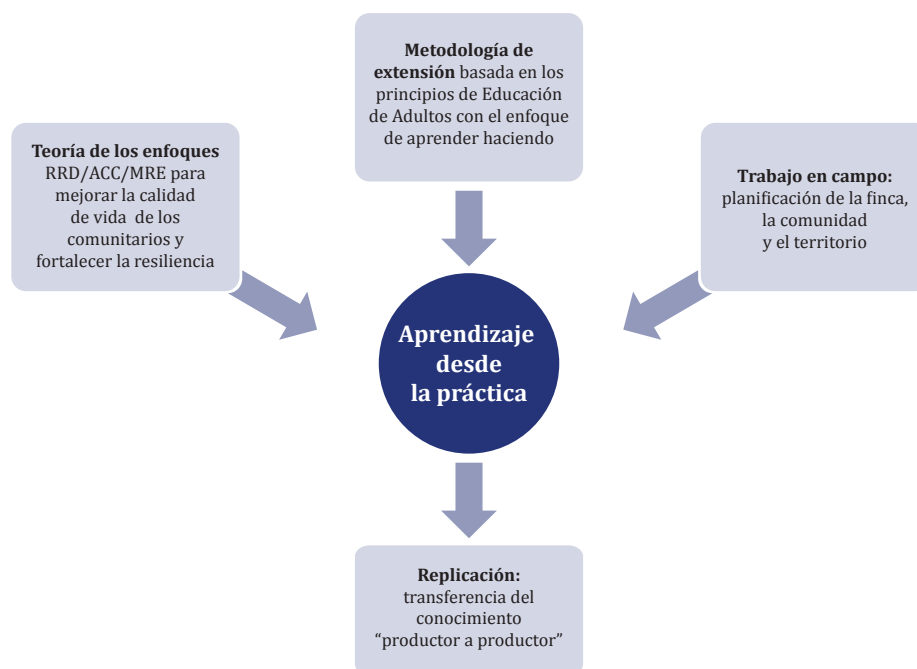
**Metodología de extensión** basada en los principios de Educación de Adultos con el enfoque de aprender haciendo

**Teoría de los enfoques** RRD/ACC/MRE para mejorar la calidad de vida de los comunitarios y fortalecer la resiliencia

**Trabajo en campo:** planificación de la finca, la comunidad y el territorio

**Aprendizaje desde la práctica**

**Replicación:** transferencia del conocimiento "productor a productor"